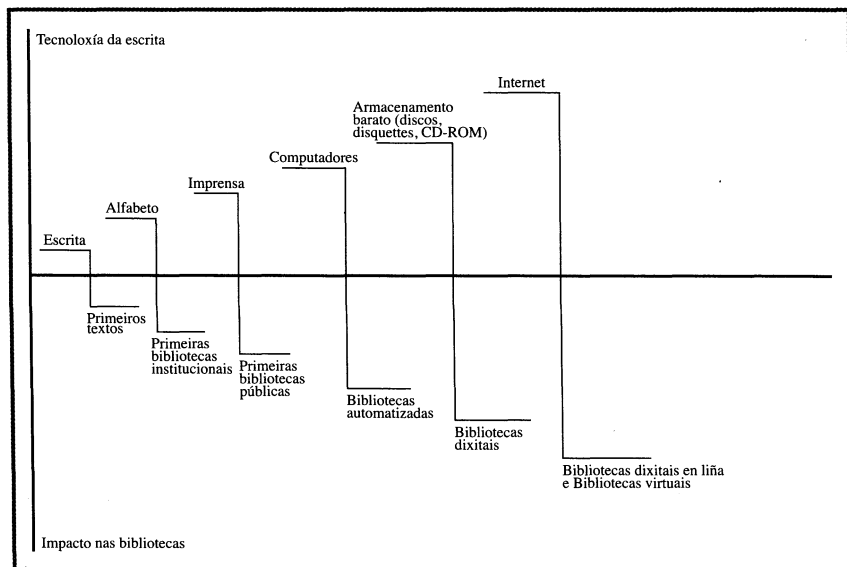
Tecnoloxía da escrita

Internet

Armacenamento barato (discos, disquettes, CD-ROM)

Computadores

Imprensa

Alfabeto

Escrita

Primeiros textos

Primeiras bibliotecas institucionais

Primeiras bibliotecas públicas

Bibliotecas automatizadas

Bibliotecas dixitais

Bibliotecas dixitais en liña e Bibliotecas virtuais

Impacto nas bibliotecas